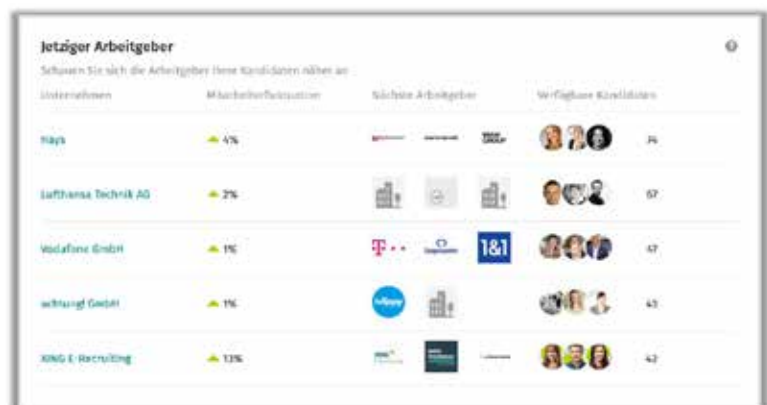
Jetziger Arbeitgeber

Schauen Sie sich die Arbeitgeber Ihrer Kandidaten näher an

| Unternehmen | Mitarbeiterfluktuation | Nächste Arbeitgeber | Verfügbare Kandidaten |
|---|---|---|---|
| Hays | 4% | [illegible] | 74 |
| Lufthansa Technik AG | 2% | | 57 |
| Vodafone GmbH | 1% | T · · · Capgemini 1&1 | 47 |
| achtung! GmbH | 1% | | 43 |
| XING E-Recruiting | 13% | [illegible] | 42 |